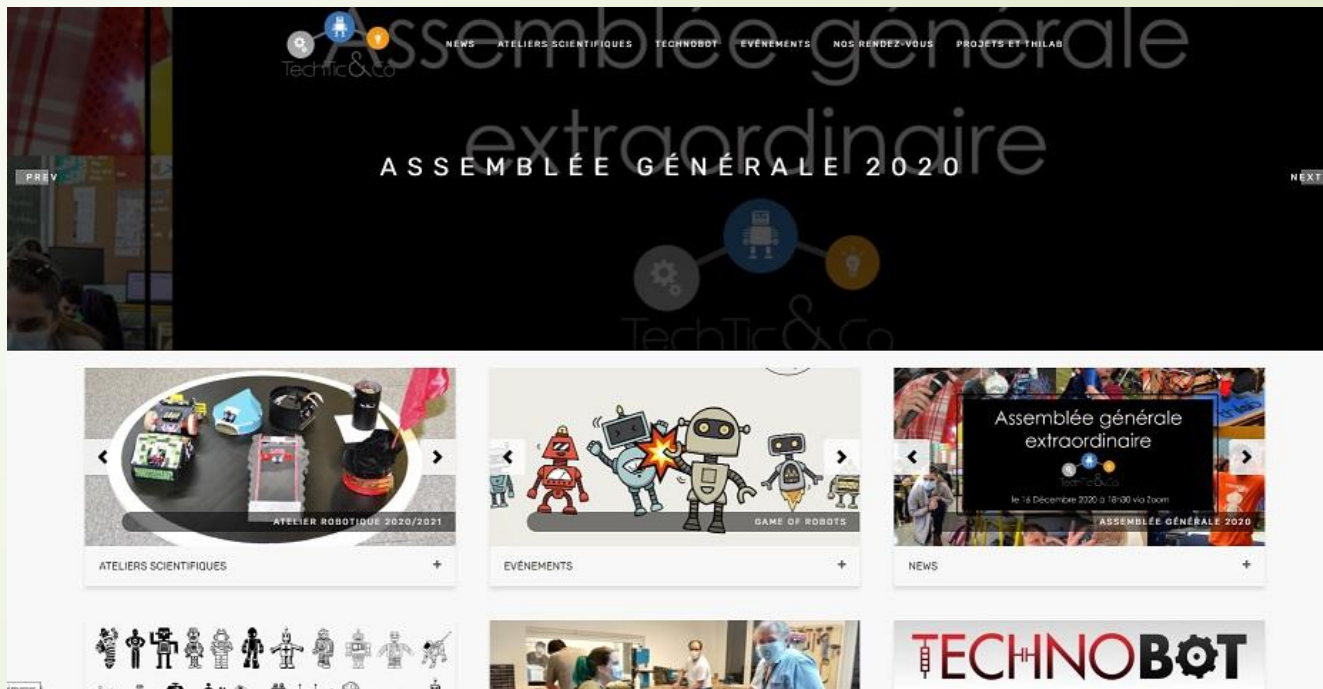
TechTic&Co

NEWS ATELIERS SCIENTIFIQUES TECHNOBOT EVÉNEMENTS NOS RENDEZ-VOUS PROJETS ET THILAB

Assemblée générale extraordinaire

PREV

ASSEMBLÉE GÉNÉRALE 2020

NEXT

TechTic&Co

ATELIER ROBOTIQUE 2020/2021

ATELIERS SCIENTIFIQUES +

GAME OF ROBOTS

EVÉNEMENTS +

Assemblée générale extraordinaire

TechTic&Co

le 16 Décembre 2020 à 18h30 via Zoom

ASSEMBLÉE GÉNÉRALE 2020

NEWS +

TECHNOBOT